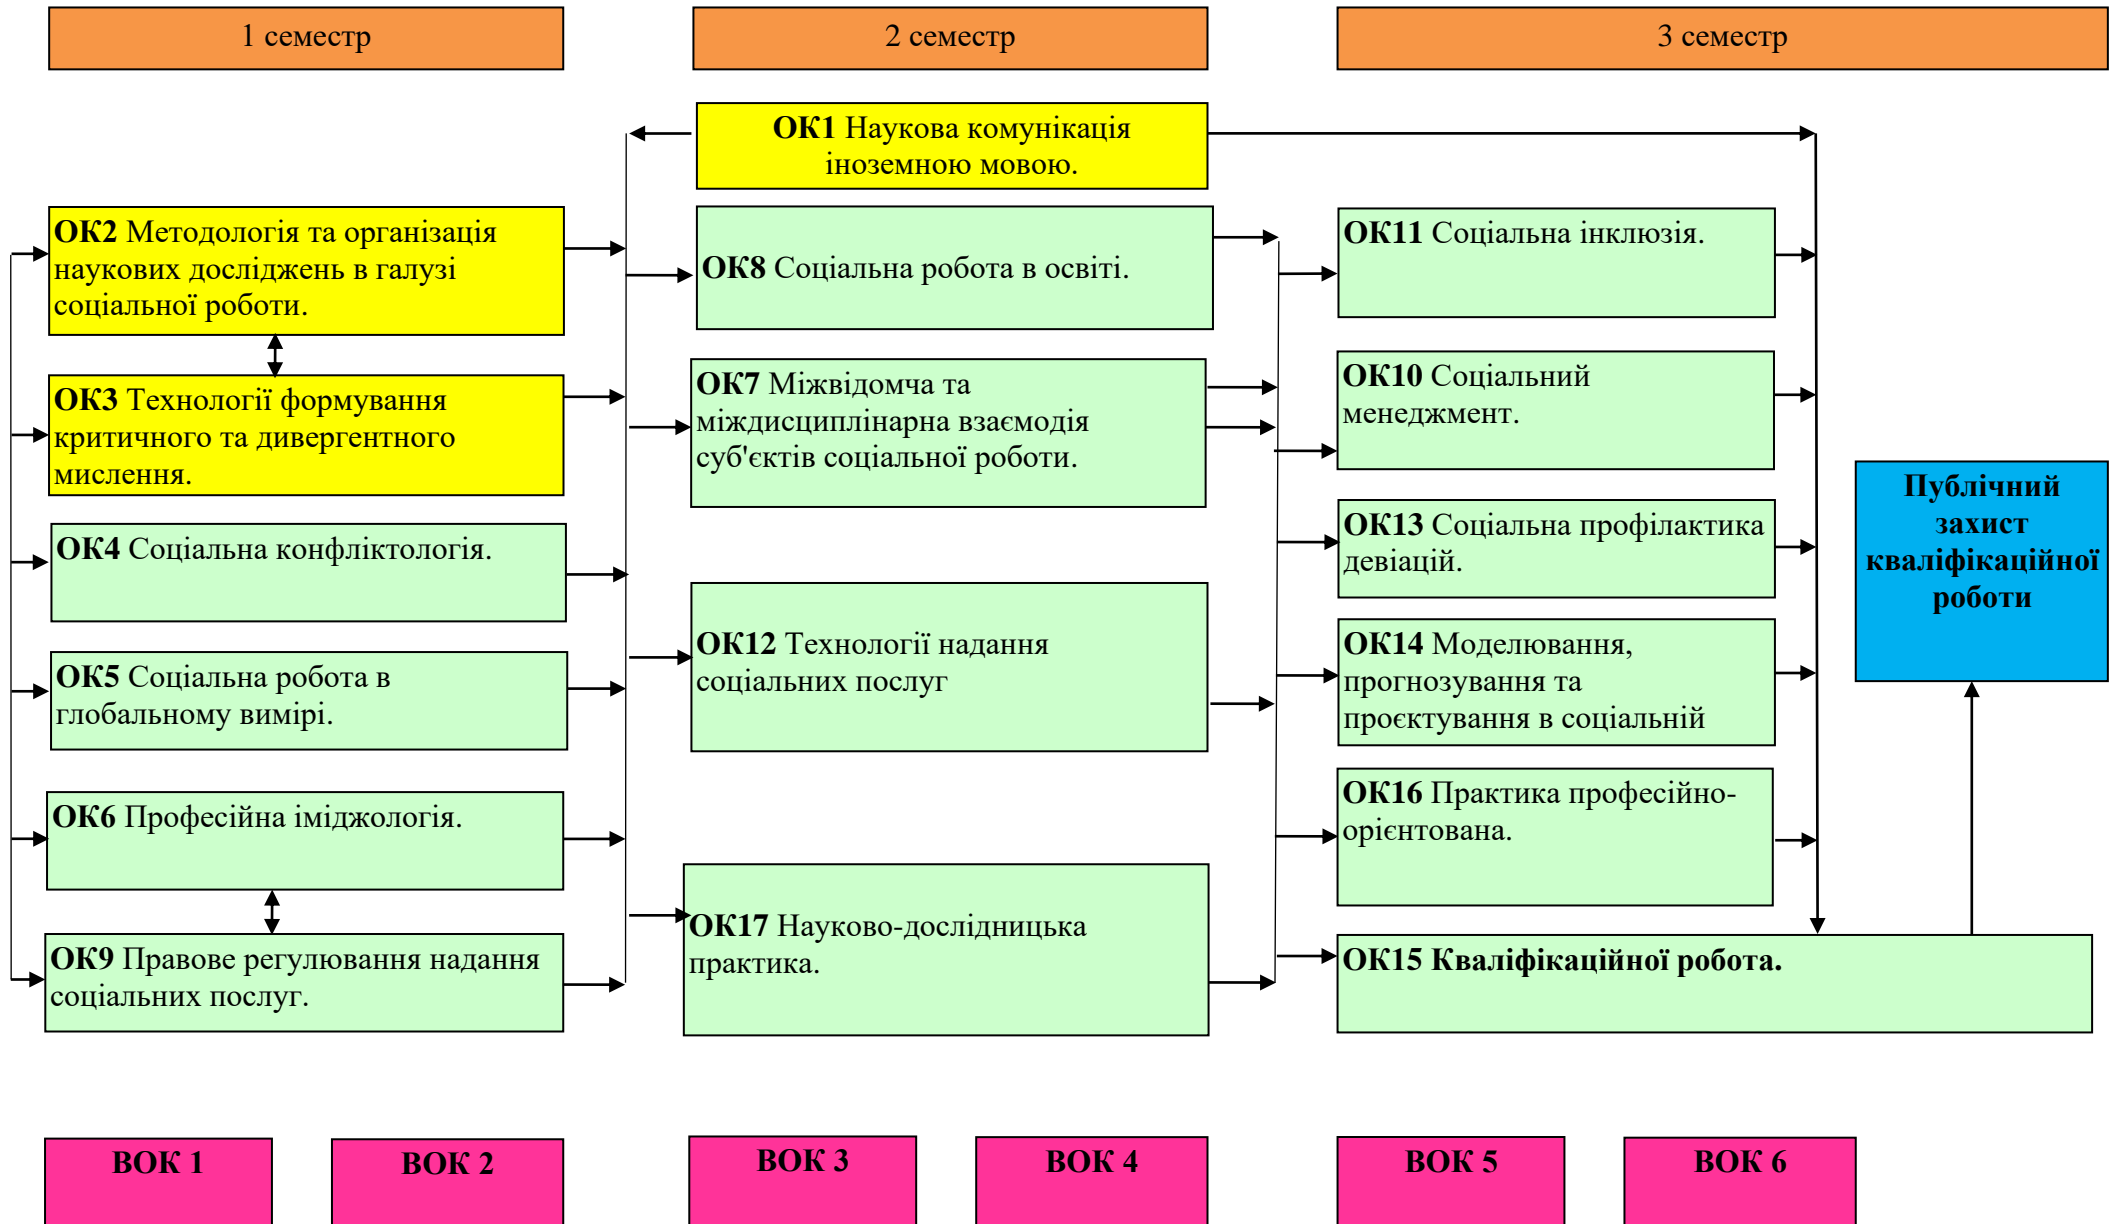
1 семестр

2 семестр

3 семестр

**ОК1** Наукова комунікація іноземною мовою.

**ОК2** Методологія та організація наукових досліджень в галузі соціальної роботи.

**ОК3** Технології формування критичного та дивергентного мислення.

**ОК4** Соціальна конфліктологія.

**ОК5** Соціальна робота в глобальному вимірі.

**ОК6** Професійна іміджологія.

**ОК9** Правове регулювання надання соціальних послуг.

**ОК8** Соціальна робота в освіті.

**ОК7** Міжвідомча та міждисциплінарна взаємодія суб'єктів соціальної роботи.

**ОК12** Технології надання соціальних послуг

**ОК17** Науково-дослідницька практика.

**ОК11** Соціальна інклюзія.

**ОК10** Соціальний менеджмент.

**ОК13** Соціальна профілактика девіацій.

**ОК14** Моделювання, прогнозування та проєктування в соціальній

**ОК16** Практика професійно-орієнтована.

**ОК15 Кваліфікаційної робота.**

**Публічний захист кваліфікаційної роботи**

**ВОК 1**

**ВОК 2**

**ВОК 3**

**ВОК 4**

**ВОК 5**

**ВОК 6**